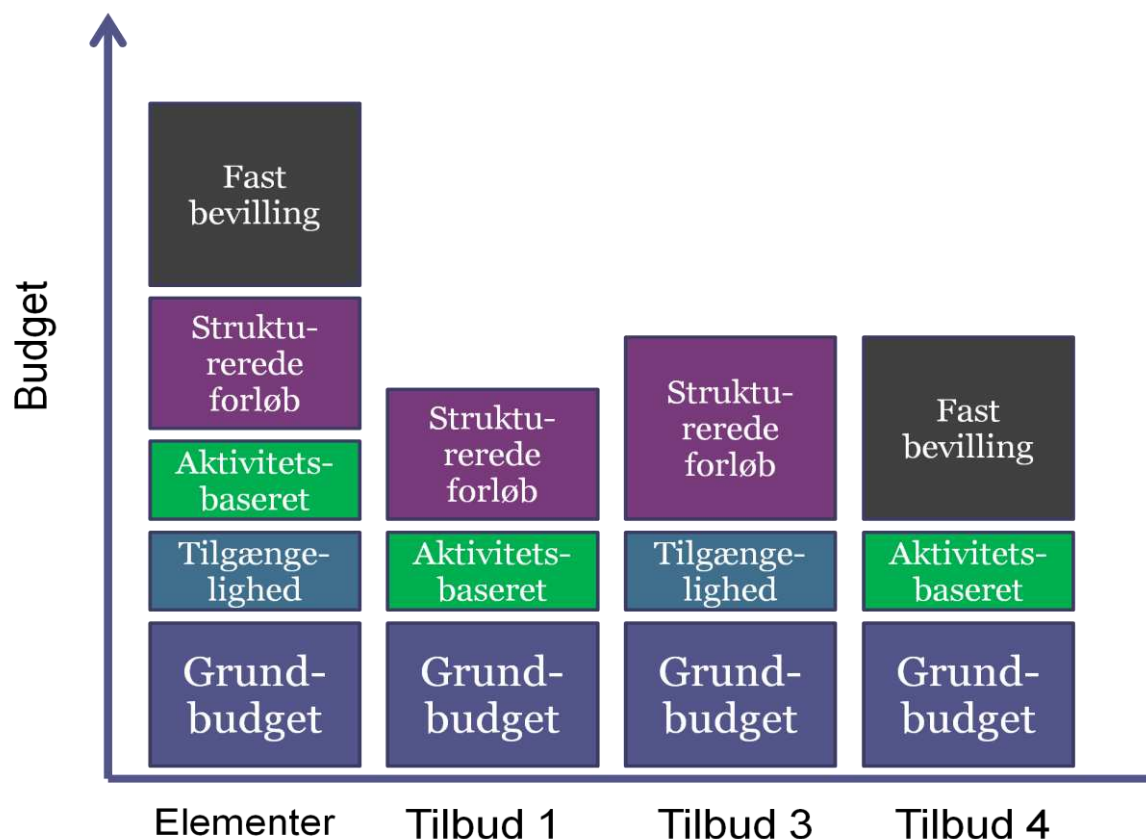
Budget

Fast bevilling

Struktu-rerede forløb

Aktivitets-baseret

Tilgænge-lighed

Grund-budget

Elementer

Struktu-rerede forløb

Aktivitets-baseret

Grund-budget

Tilbud 1

Struktu-rerede forløb

Tilgænge-lighed

Grund-budget

Tilbud 3

Fast bevilling

Aktivitets-baseret

Grund-budget

Tilbud 4